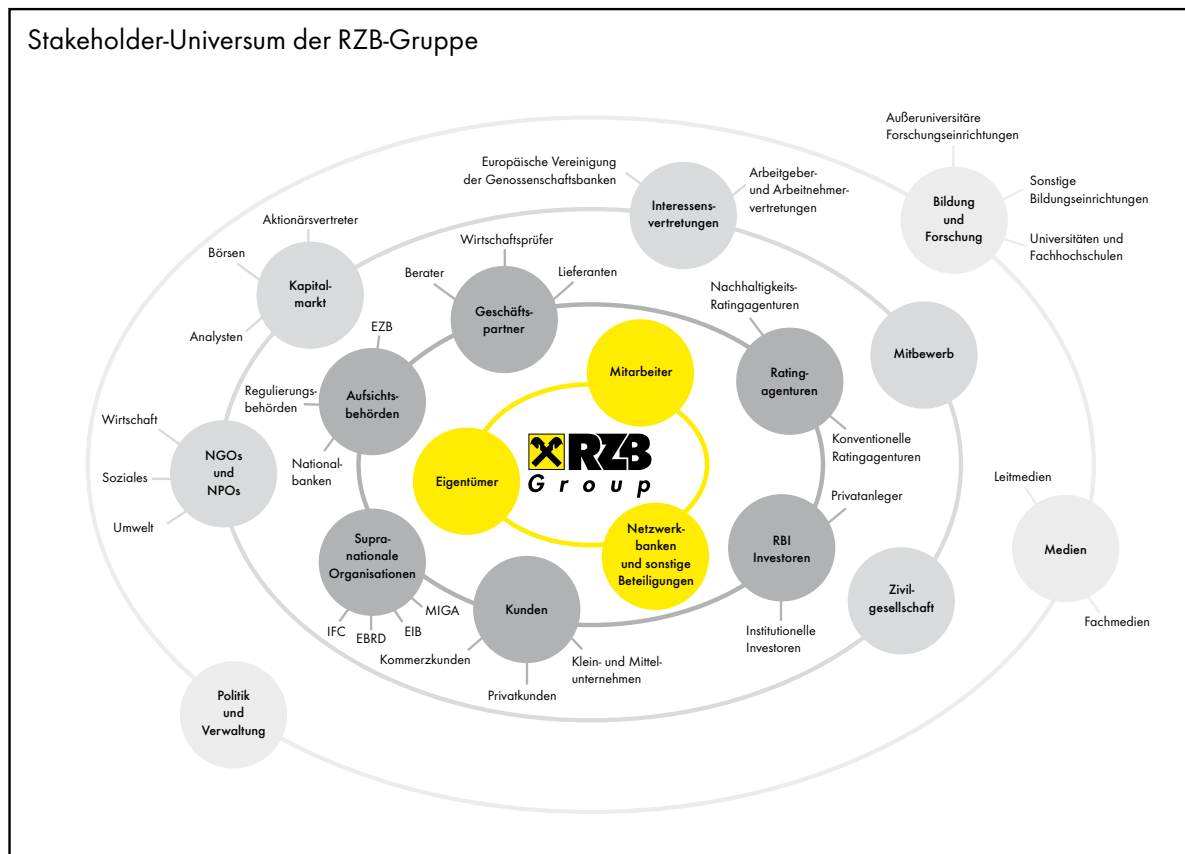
Stakeholder-Universum der RZB-Gruppe

Außeruniversitäre Forschungseinrichtungen

Europäische Vereinigung der Genossenschaftsbanken

Interessens-vertretungen

Arbeitgeber- und Arbeitnehmervertretungen

Bildung und Forschung

Sonstige Bildungseinrichtungen

Universitäten und Fachhochschulen

Aktionärsvertreter

Wirtschaftsprüfer

Börsen

Kapital-markt

Berater

Lieferanten

Geschäfts-partner

Nachhaltigkeits-Ratingagenturen

Analysten

EZB

Mitarbeiter

Mitbewerb

Regulierungs-behörden

Aufsichts-behörden

Rating-agenturen

Wirtschaft

NGOs und NPOs

RZB Group

Konventionelle Ratingagenturen

Soziales

National-banken

Eigentümer

Privatanleger

Leitmedien

Umwelt

Supra-nationale Organisationen

Netzwerk-banken und sonstige Beteiligungen

RBI Investoren

Medien

Zivil-gesellschaft

MIGA

Kunden

IFC

EBRD

EIB

Institutionelle Investoren

Fachmedien

Kommerzkunden

Klein- und Mittel-unternehmen

Privatkunden

Politik und Verwaltung